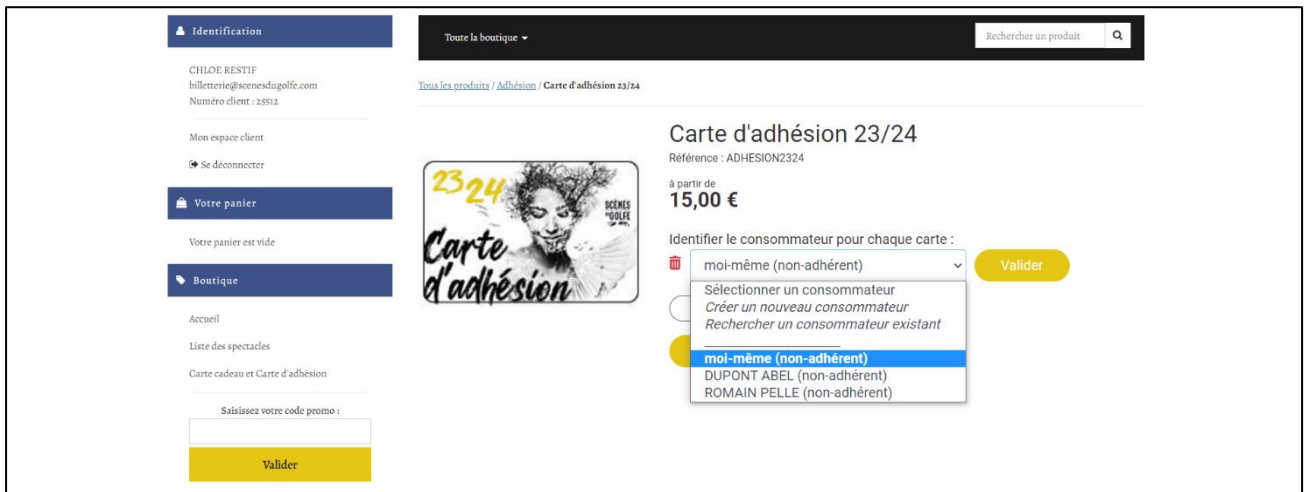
Identification

CHLOE RESTIF
billetterie@scenesdugolfe.com
Numéro client : 25512

Mon espace client

Se déconnecter

Votre panier

Votre panier est vide

Boutique

Accueil

Liste des spectacles

Carte cadeau et Carte d'adhésion

Saisissez votre code promo :

Valider

Toute la boutique

Rechercher un produit

Tous les produits / Adhésion / Carte d'adhésion 23/24

23 24
SCÈNES DU GOLFE
Carte d'adhésion

Carte d'adhésion 23/24
Référence : ADHESION2324

à partir de
15,00 €

Identifier le consommateur pour chaque carte :

moi-même (non-adhérent)

Valider

Sélectionner un consommateur
Créer un nouveau consommateur
Rechercher un consommateur existant
________________
moi-même (non-adhérent)
DUPONT ABEL (non-adhérent)
ROMAIN PELLE (non-adhérent)